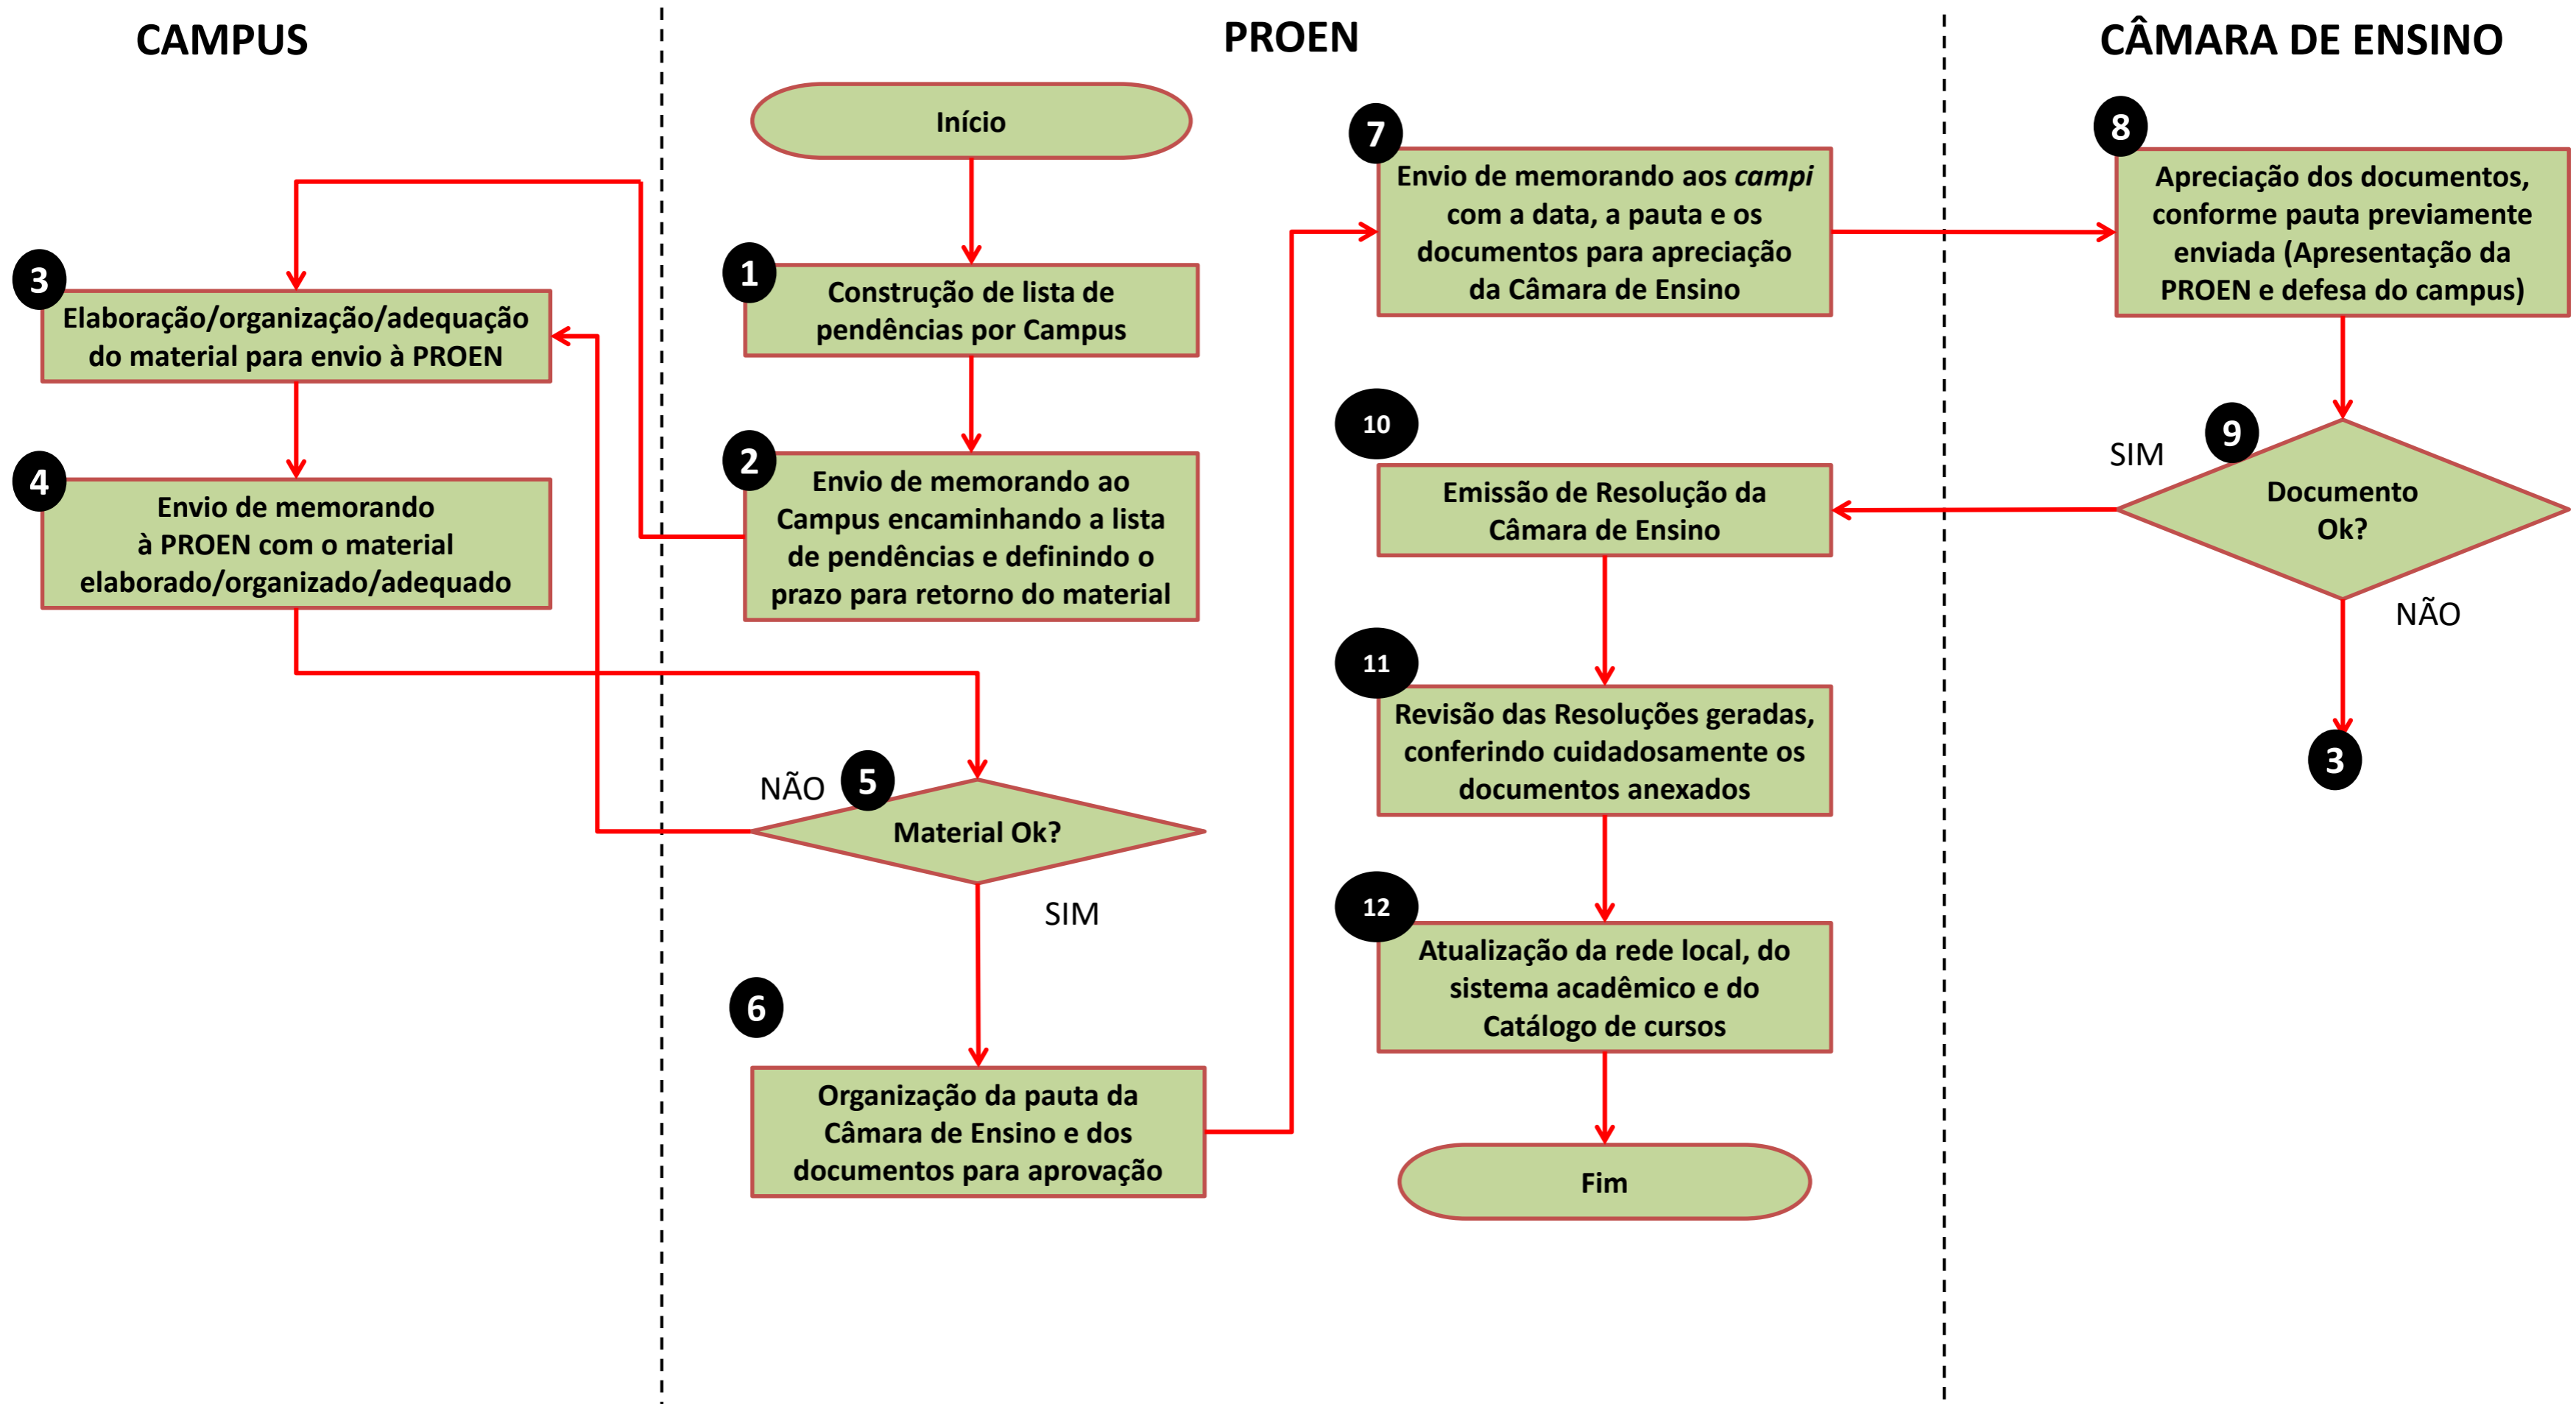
CAMPUS

PROEN

CÂMARA DE ENSINO

Início

1 Construção de lista de pendências por Campus

2 Envio de memorando ao Campus encaminhando a lista de pendências e definindo o prazo para retorno do material

3 Elaboração/organização/adequação do material para envio à PROEN

4 Envio de memorando à PROEN com o material elaborado/organizado/adequado

NÃO 5 Material Ok?

SIM

6 Organização da pauta da Câmara de Ensino e dos documentos para aprovação

7 Envio de memorando aos *campi* com a data, a pauta e os documentos para apreciação da Câmara de Ensino

8 Apreciação dos documentos, conforme pauta previamente enviada (Apresentação da PROEN e defesa do campus)

SIM 9 Documento Ok?

NÃO

3

10 Emissão de Resolução da Câmara de Ensino

11 Revisão das Resoluções geradas, conferindo cuidadosamente os documentos anexados

12 Atualização da rede local, do sistema acadêmico e do Catálogo de cursos

Fim